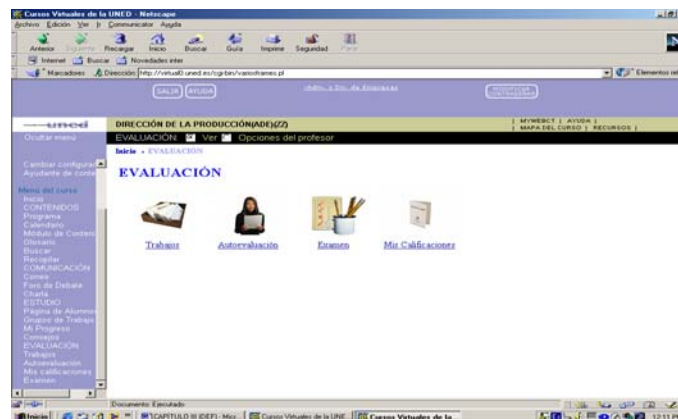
Cursos Virtuales de la UNED - Netscape

Archivo Edición Ver Ir Comunicator Ayuda

Anterior Siguiente Recargar Inicio Buscar Guía Imprimir Seguridad Parar

Internet Buscar Novedades inter

Marcadores Dirección: http://virtual0.uned.es/cgi-bin/variosframes.pl

Elementos rel

SALIR AYUDA

Adtn. y Dir. de Empresas

uned

Ocultar menú

Cambiar configuración
Ayudante de contenido

Menú del curso
Inicio
CONTENIDOS
Programa
Calendario
Módulo de Contenidos
Glosario
Buscar
Recopilar
COMUNICACIÓN
Correo
Foro de Debate
Charla
ESTUDIO
Página de Alumnos
Grupos de Trabajo
Mi Progreso
Consejos
EVALUACIÓN
Trabajos
Autoevaluación
Mis calificaciones
Examen

DIRECCIÓN DE LA PRODUCCIÓN(ADE)(Z2)

| MYWEBCT | AYUDA |
| MAPA DEL CURSO | RECURSOS |

EVALUACIÓN Ver Opciones del profesor

Inicio > EVALUACIÓN

EVALUACIÓN

Trabajos

Autoevaluación

Examen

Mis Calificaciones

Documento: Ejecutado

Inicio CAPITULO III (DEF) - Micr... Cursos Virtuales de la UNE... Cursos Virtuales de la...

12:11